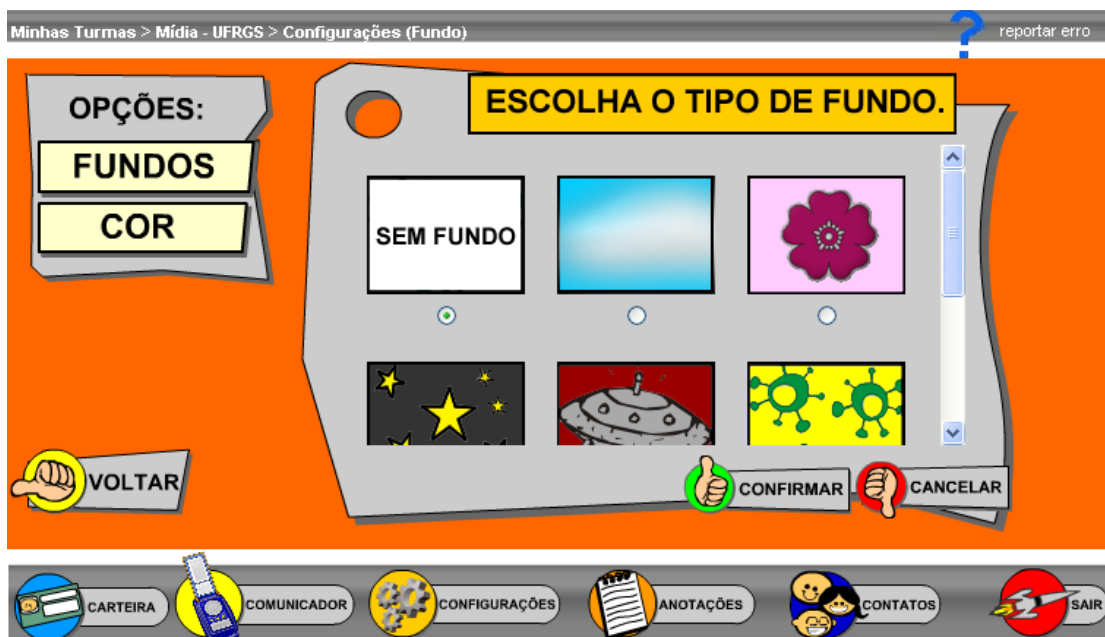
Minhas Turmas > Mídia - UFRGS > Configurações (Fundo)

?

reportar erro

OPÇÕES:

FUNDOS

COR

ESCOLHA O TIPO DE FUNDO.

SEM FUNDO

VOLTAR

CONFIRMAR

CANCELAR

CARTEIRA

COMUNICADOR

CONFIGURAÇÕES

ANOTAÇÕES

CONTATOS

SAIR